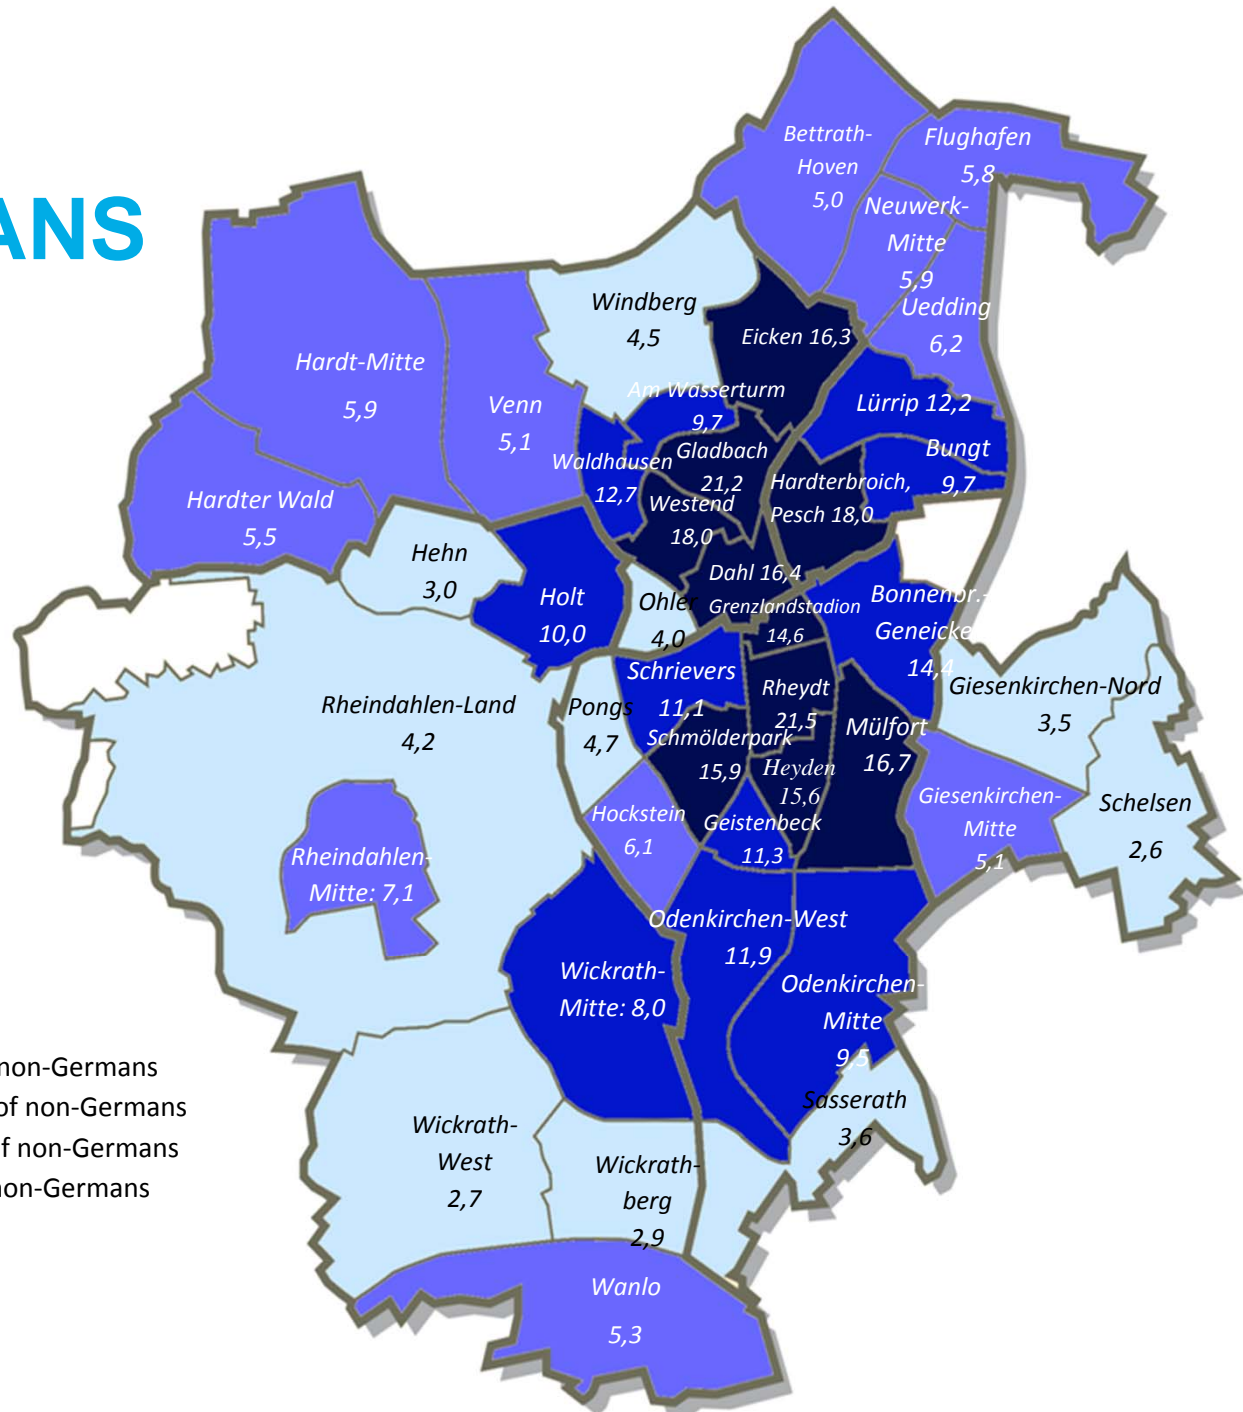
ANS

non-Germans
of non-Germans
f non-Germans
non-Germans

Bettrath-Hoven 5,0
Flughafen 5,8
Neuwerk-Mitte 5,9
Uedding 6,2
Windberg 4,5
Eicken 16,3
Hardt-Mitte 5,9
Venn 5,1
Am Wasserturm 9,7
Lürrip 12,2
Bungt 9,7
Gladbach 21,2
Waldhausen 12,7
Westend 18,0
Hardterbroich, Pesch 18,0
Hardter Wald 5,5
Hehn 3,0
Holt 10,0
Dahl 16,4
Ohler 4,0
Grenzlandstadion 14,6
Bonnenbr.-Geneicke 14,4
Schrievers 11,1
Rheydt 21,5
Giesenkirchen-Nord 3,5
Rheindahlen-Land 4,2
Pongs 4,7
Schmölderpark 15,9
Mülfort 16,7
Heyden 15,6
Hockstein 6,1
Geistenbeck 11,3
Giesenkirchen-Mitte 5,1
Schelsen 2,6
Rheindahlen-Mitte: 7,1
Odenkirchen-West 11,9
Wickrath-Mitte: 8,0
Odenkirchen-Mitte 9,5
Sasserath 3,6
Wickrath-West 2,7
Wickrath-berg 2,9
Wanlo 5,3